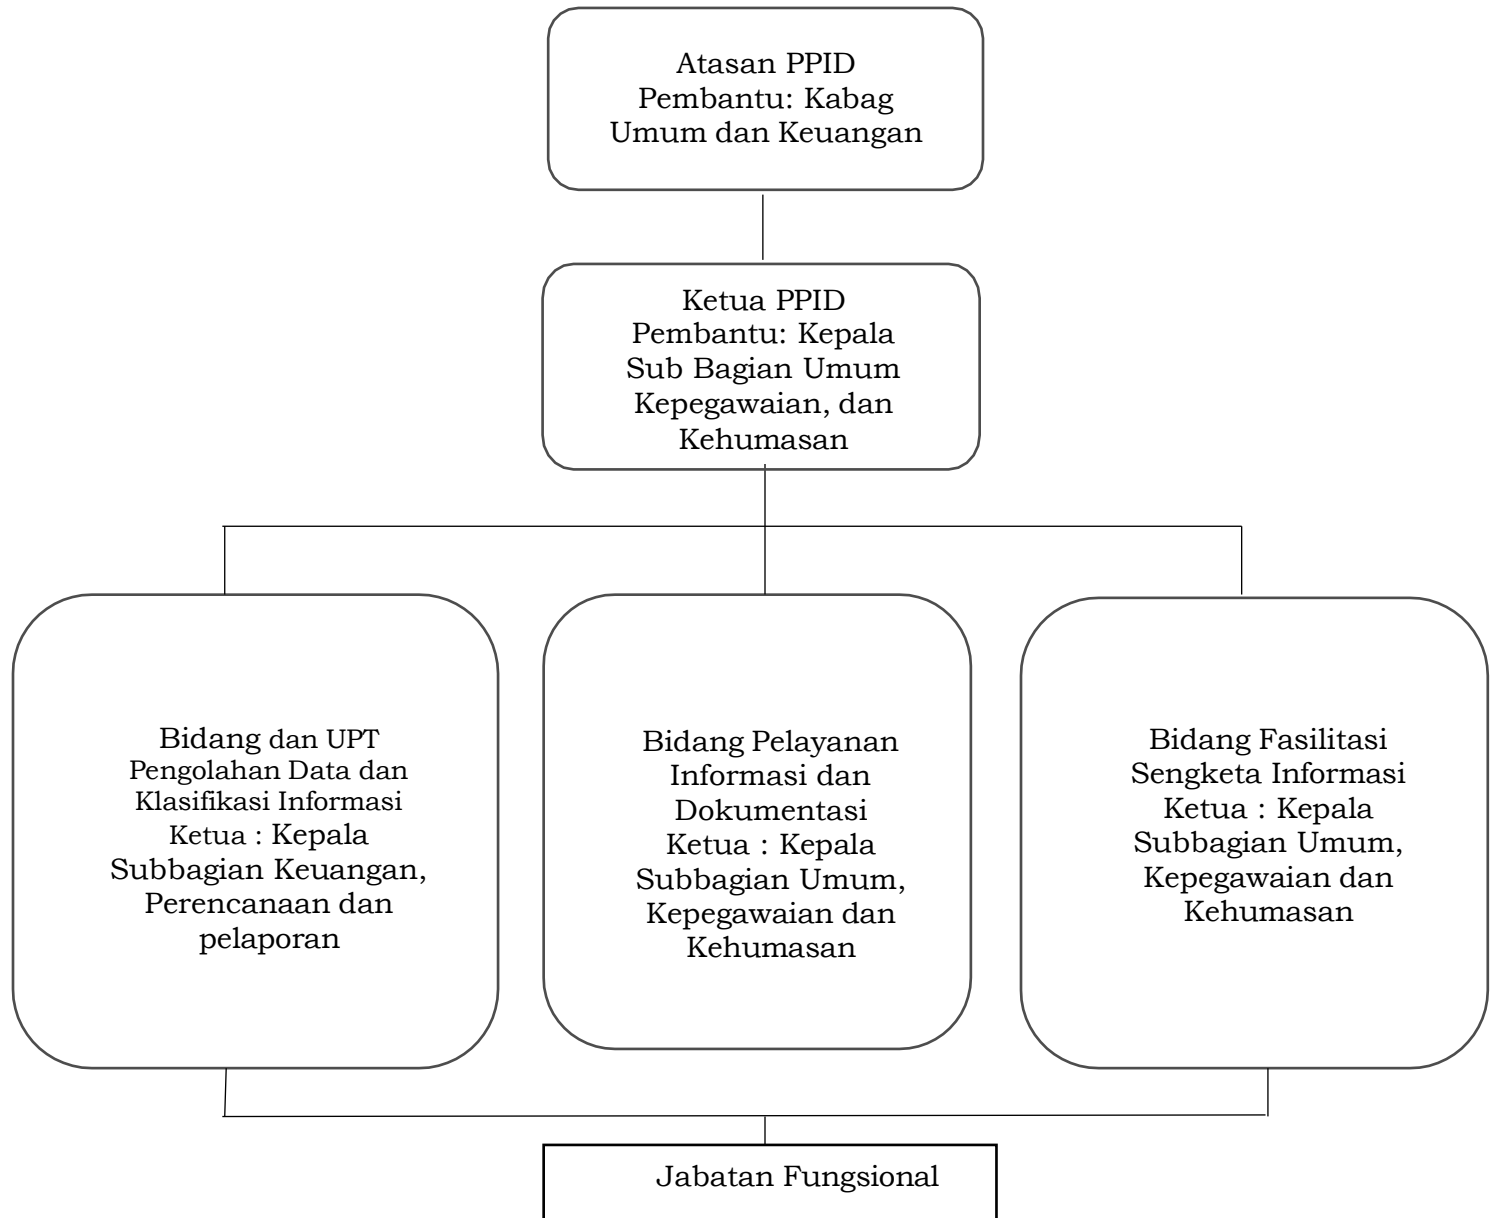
Atasan PPID Pembantu: Kabag Umum dan Keuangan

Ketua PPID Pembantu: Kepala Sub Bagian Umum Kepegawaian, dan Kehumasan

Bidang dan UPT Pengolahan Data dan Klasifikasi Informasi Ketua : Kepala Subbagian Keuangan, Perencanaan dan pelaporan

Bidang Pelayanan Informasi dan Dokumentasi Ketua : Kepala Subbagian Umum, Kepegawaian dan Kehumasan

Bidang Fasilitasi Sengketa Informasi Ketua : Kepala Subbagian Umum, Kepegawaian dan Kehumasan

Jabatan Fungsional